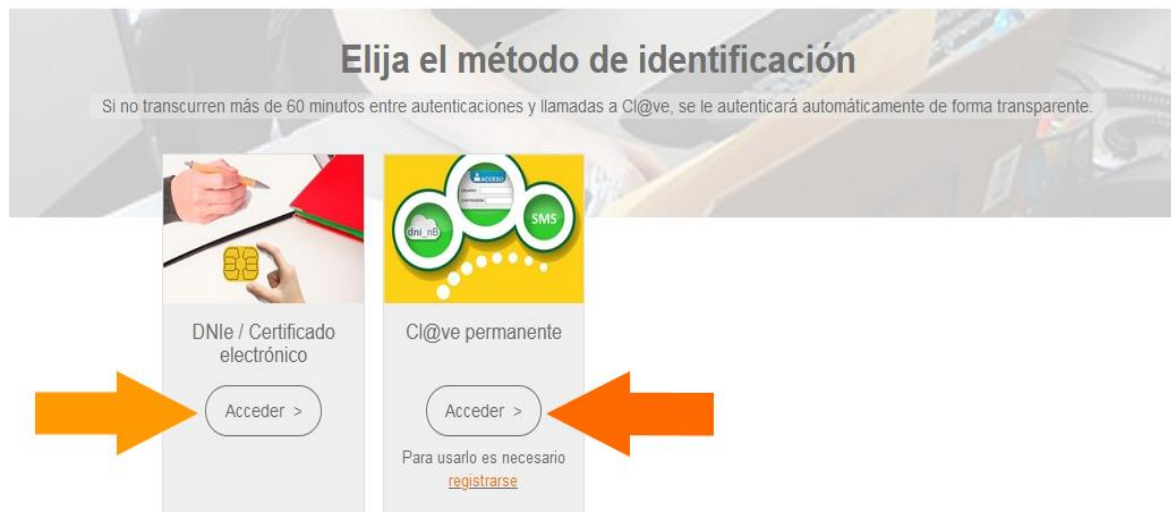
Elija el método de identificación

Si no transcurren más de 60 minutos entre autenticaciones y llamadas a Cl@ve, se le autenticará automáticamente de forma transparente.

ACCESO

dni_nB

SMS

DNIe / Certificado electrónico

Acceder >

Cl@ve permanente

Acceder >

Para usarlo es necesario registrarse